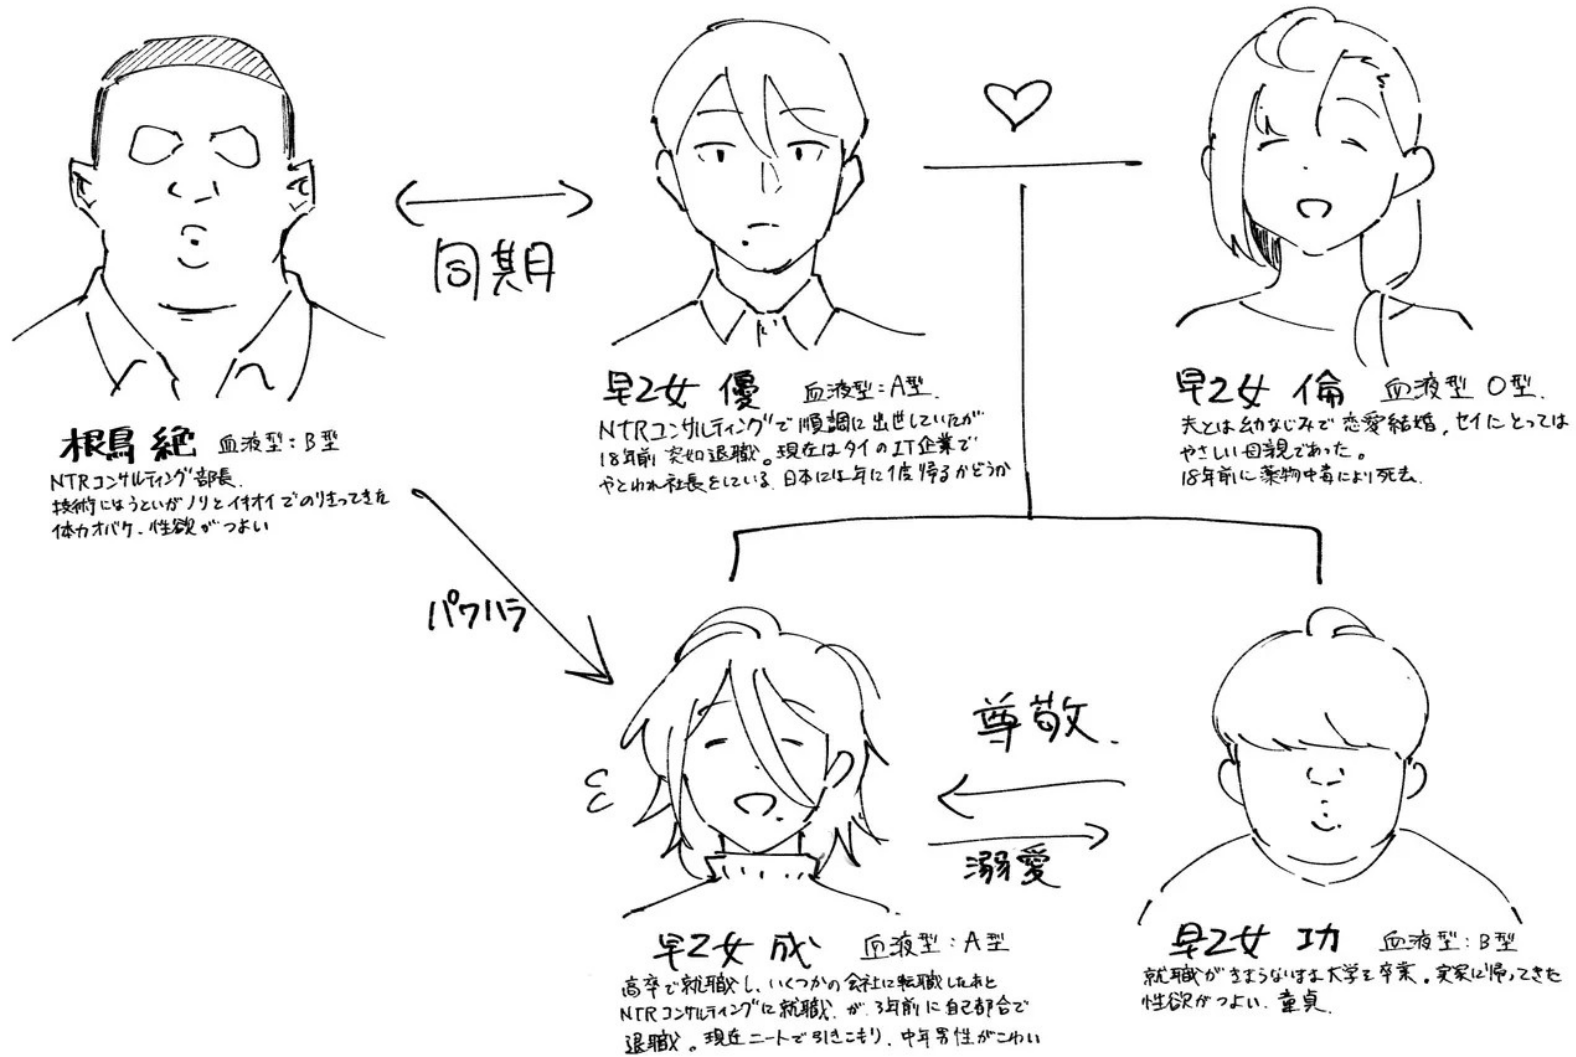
根島 絶 血液型：B型
NTRコンサルティング部長.
技術にはうといがノリとイキオイでのし上ってきた
体力オバケ. 性欲がつよい

同期

早乙女 優 血液型：A型
NTRコンサルティングで順調に出世していたが
18年前 突如退職。現在はタイのIT企業で
やとわれ社長をしている. 日本には年に1度帰るかどうか

早乙女 倫 血液型 O型
夫とは幼なじみで恋愛結婚, セイにとっては
やさしい母親であった。
18年前に薬物中毒により死去.

パワハラ

尊敬

溺愛

早乙女 成 血液型：A型
高卒で就職し, いくつかの会社に転職したあと
NTRコンサルティングに就職, が, 3年前に自己都合で
退職。現在ニートで引きこもり. 中年男性がこわい

早乙女 功 血液型：B型
就職がきまらないまま大学を卒業。実家に帰ってきた
性欲がつよい. 童貞.